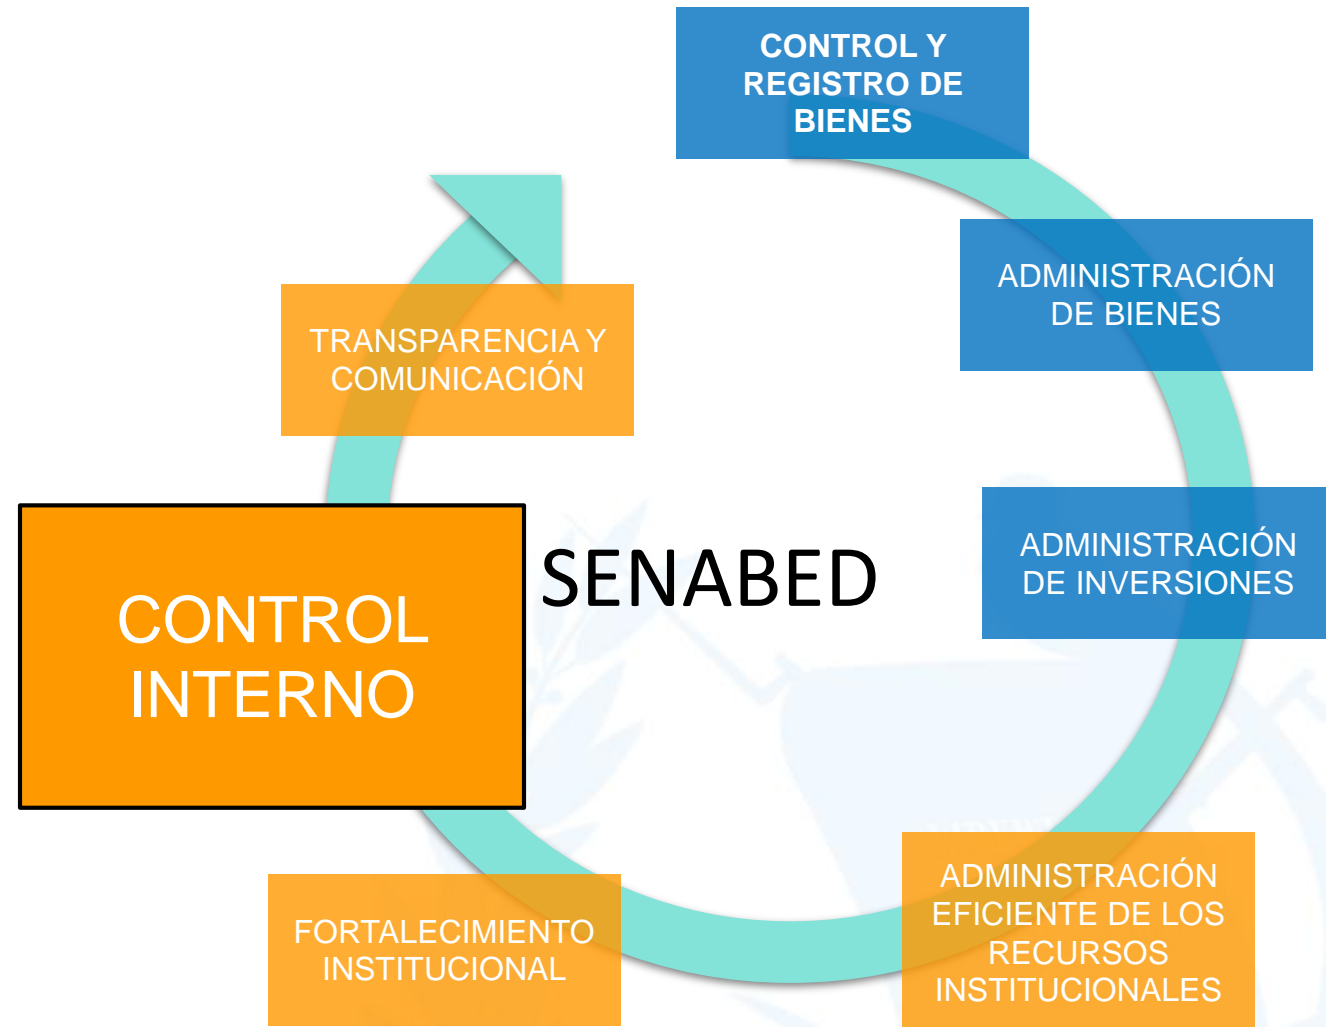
CONTROL Y REGISTRO DE BIENES

ADMINISTRACIÓN DE BIENES

ADMINISTRACIÓN DE INVERSIONES

ADMINISTRACIÓN EFICIENTE DE LOS RECURSOS INSTITUCIONALES

FORTALECIMIENTO INSTITUCIONAL

CONTROL INTERNO

TRANSPARENCIA Y COMUNICACIÓN

SENABED